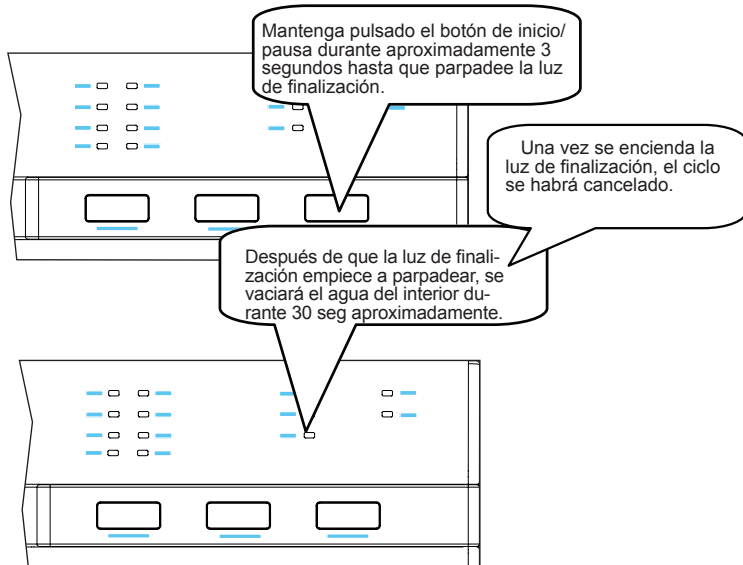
Mantenga pulsado el botón de inicio/ pausa durante aproximadamente 3 segundos hasta que parpadee la luz de finalización.

Una vez se encienda la luz de finalización, el ciclo se habrá cancelado.

Después de que la luz de finalización empiece a parpadear, se vaciará el agua del interior durante 30 seg aproximadamente.